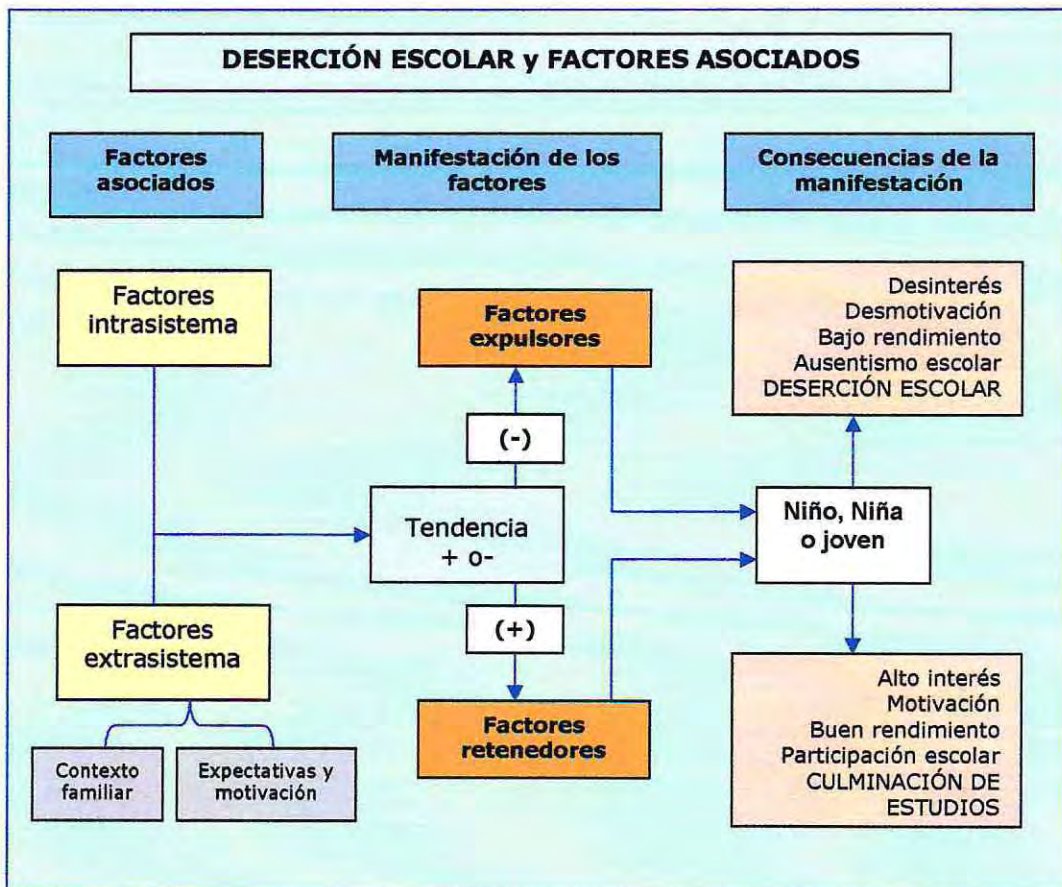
DESERCIÓN ESCOLAR y FACTORES ASOCIADOS

Factores asociados

Manifestación de los factores

Consecuencias de la manifestación

Factores intrasistema

Factores expulsores

Desinterés
Desmotivación
Bajo rendimiento
Ausentismo escolar
DESERCIÓN ESCOLAR

(-)

Tendencia + o-

Niño, Niña o joven

(+)

Factores extrasistema

Factores retenedores

Alto interés
Motivación
Buen rendimiento
Participación escolar
CULMINACIÓN DE ESTUDIOS

Contexto familiar

Expectativas y motivación